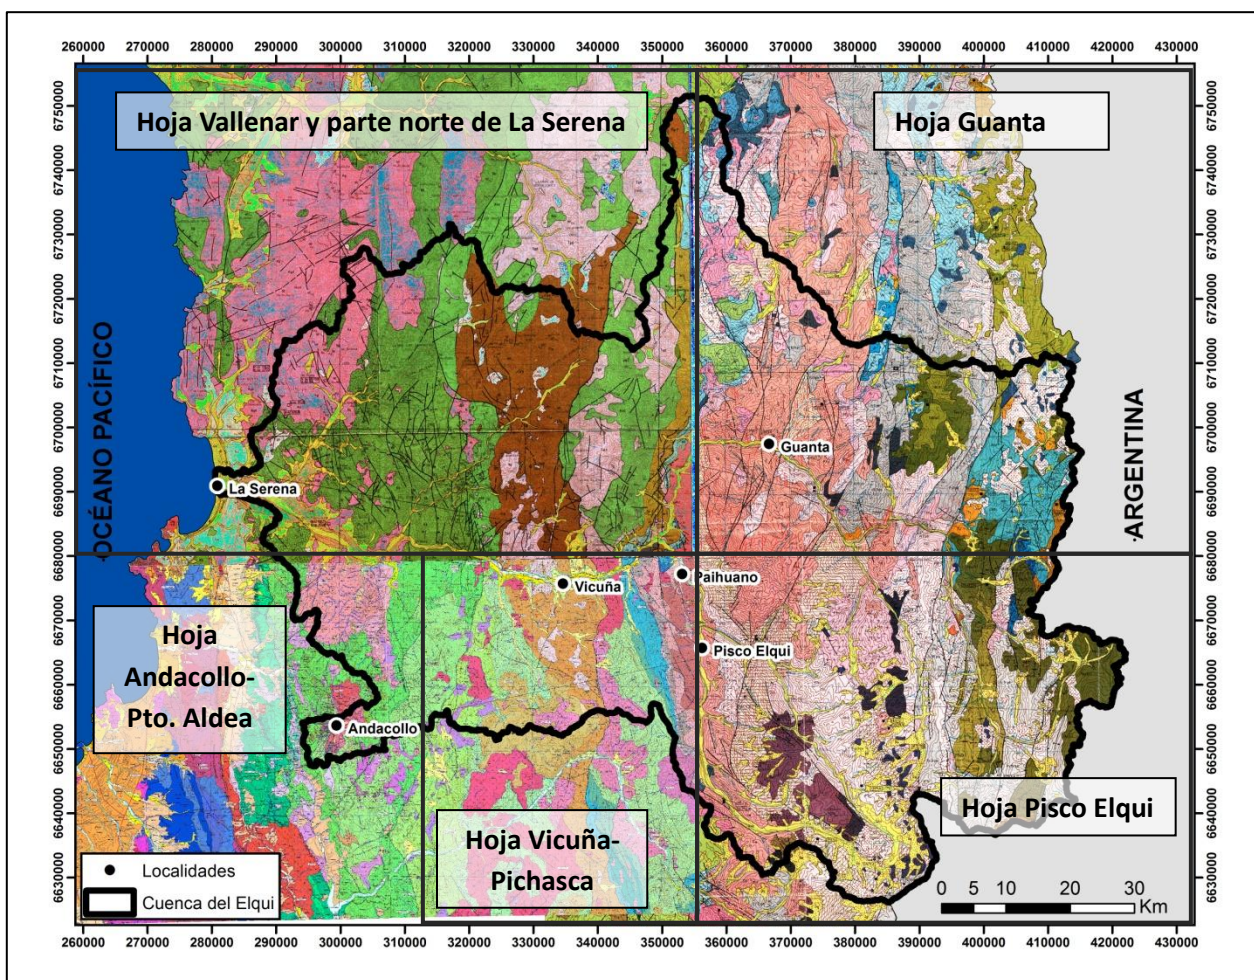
260000 270000 280000 290000 300000 310000 320000 330000 340000 350000 360000 370000 380000 390000 400000 410000 420000 430000

6750000 6740000 6730000 6720000 6710000 6700000 6690000 6680000 6670000 6660000 6650000 6640000 6630000

Hoja Vallenar y parte norte de La Serena

Hoja Guanta

OCÉANO PACÍFICO

ARGENTINA

Guanta

La Serena

Vicuña

Paihuano

Pisco Elqui

Hoja Andacollo-Pto. Aldea

Andacollo

Hoja Vicuña-Pichasca

Hoja Pisco Elqui

Localidades

Cuenca del Elqui

0 5 10 20 30 Km

260000 270000 280000 290000 300000 310000 320000 330000 340000 350000 360000 370000 380000 390000 400000 410000 420000 430000

6750000 6740000 6730000 6720000 6710000 6700000 6690000 6680000 6670000 6660000 6650000 6640000 6630000